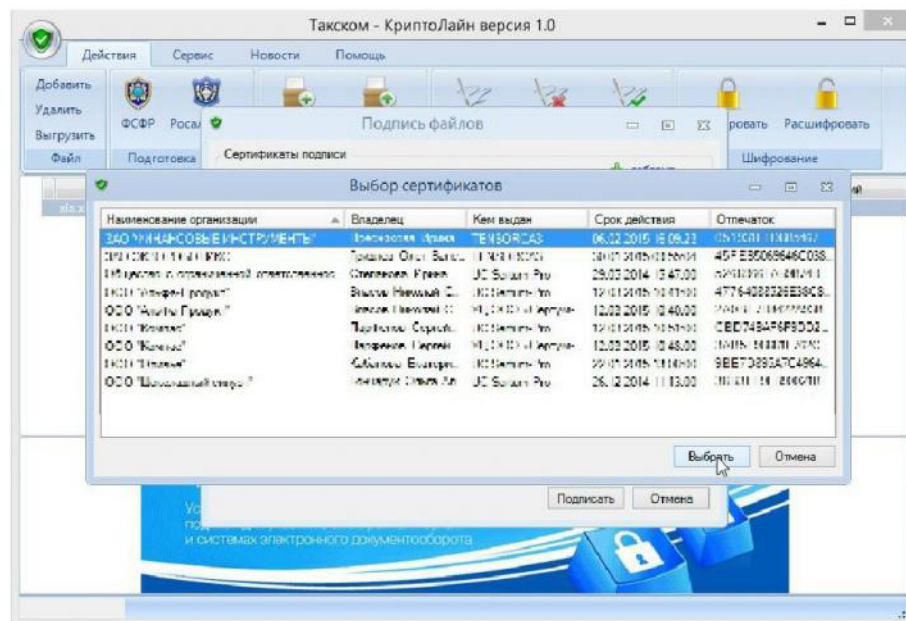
Такском - КриптоЛайн версия 1.0

Действия Сервис Новости Помощь

Добавить
Удалить
Выгрузить
Файл

ФСФР Росал
Подготовка

Подпись файлов

Сертификаты подписи

ровать Расшифровать
Шифрование

Выбор сертификатов

| Наименование организации | Владелец | Кем выдан | Срок действия | Отпечаток |
|---|---|---|---|---|
| ЗАО "ФИНАНСОВЫЕ ИНСТРУМЕНТЫ" | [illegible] | TENSORCA3 | 06.02.2015 16:09:23 | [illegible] |
| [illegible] | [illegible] | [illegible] | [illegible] | 45FE35069646C038... |
| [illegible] | Степанова Ирина | UC Sarjan Pro | 29.03.2014 13:47:00 | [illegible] |
| ООО "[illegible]" | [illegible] | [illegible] | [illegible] | 47764288326E38C8... |
| ООО "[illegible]" | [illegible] | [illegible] | 12.03.2015 10:40:00 | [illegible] |
| ООО "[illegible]" | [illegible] | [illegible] | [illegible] | CBD74B4F6F9DD2... |
| ООО "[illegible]" | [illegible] | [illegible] | 12.03.2015 10:48:00 | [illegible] |
| ООО "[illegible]" | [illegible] | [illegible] | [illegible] | 9BE7D893A7C4964... |
| ООО "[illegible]" | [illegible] | UC Sarjan Pro | 26.12.2014 11:13:00 | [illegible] |

Выбрать Отмена

Подписать Отмена

Ус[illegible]
по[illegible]
и системах электронного документооборота